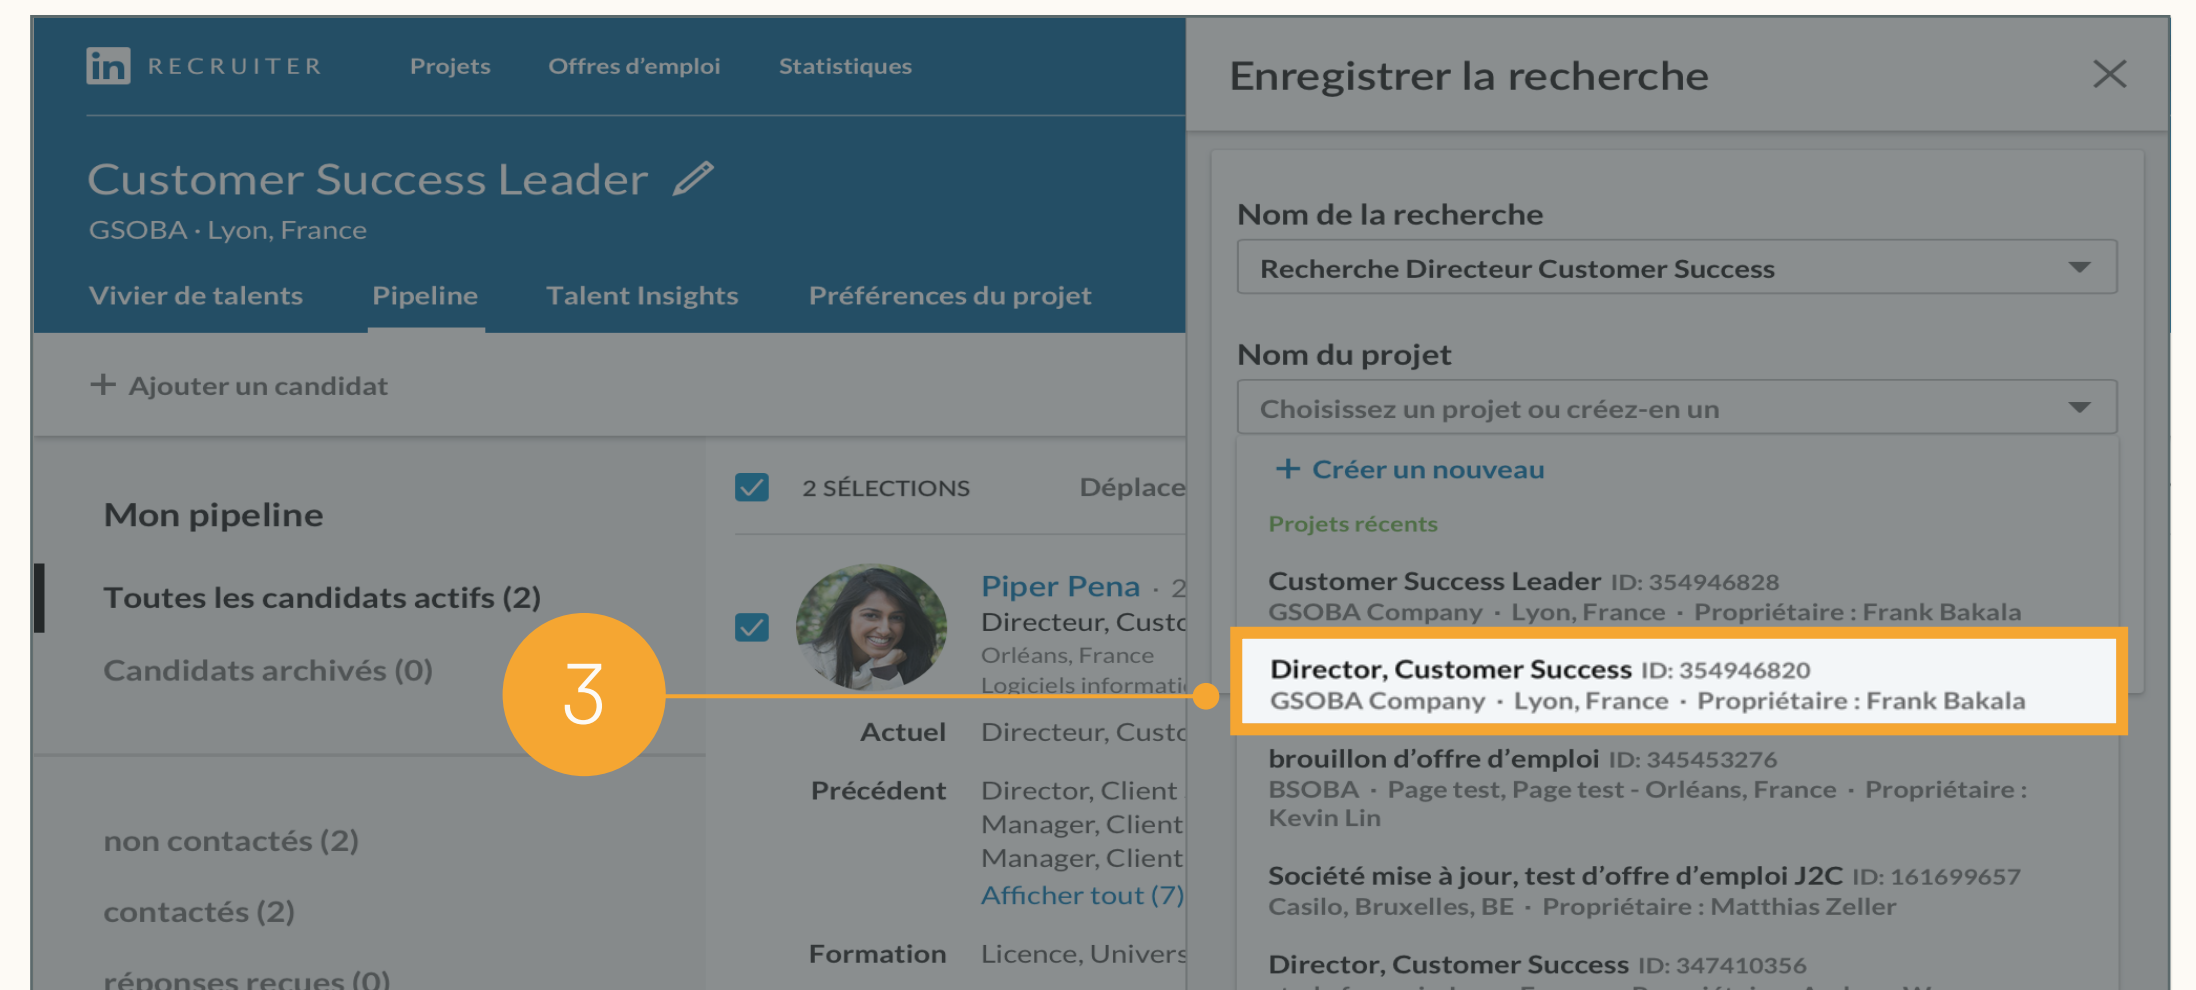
in RECRUITER Projets Offres d'emploi Statistiques

Customer Success Leader
GSOBA · Lyon, France

Vivier de talents Pipeline Talent Insights Préférences du projet

+ Ajouter un candidat

Mon pipeline

Toutes les candidats actifs (2)

Candidats archivés (0)

non contactés (2)

contactés (2)

réponses reçues (0)

2 SÉLECTIONS Déplace

Piper Pena · 2
Directeur, Custo
Orléans, France
Logiciels informati

Actuel Directeur, Custo

Précédent Director, Client
Manager, Client
Manager, Client
Afficher tout (7)

Formation Licence, Univers

3

Enregistrer la recherche

Nom de la recherche

Recherche Directeur Customer Success

Nom du projet

Choisissez un projet ou créez-en un

+ Créer un nouveau

Projets récents

Customer Success Leader ID: 354946828
GSOBA Company · Lyon, France · Propriétaire : Frank Bakala

Director, Customer Success ID: 354946820
GSOBA Company · Lyon, France · Propriétaire : Frank Bakala

brouillon d'offre d'emploi ID: 345453276
BSOBA · Page test, Page test - Orléans, France · Propriétaire : Kevin Lin

Société mise à jour, test d'offre d'emploi J2C ID: 161699657
Casilo, Bruxelles, BE · Propriétaire : Matthias Zeller

Director, Customer Success ID: 347410356
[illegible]